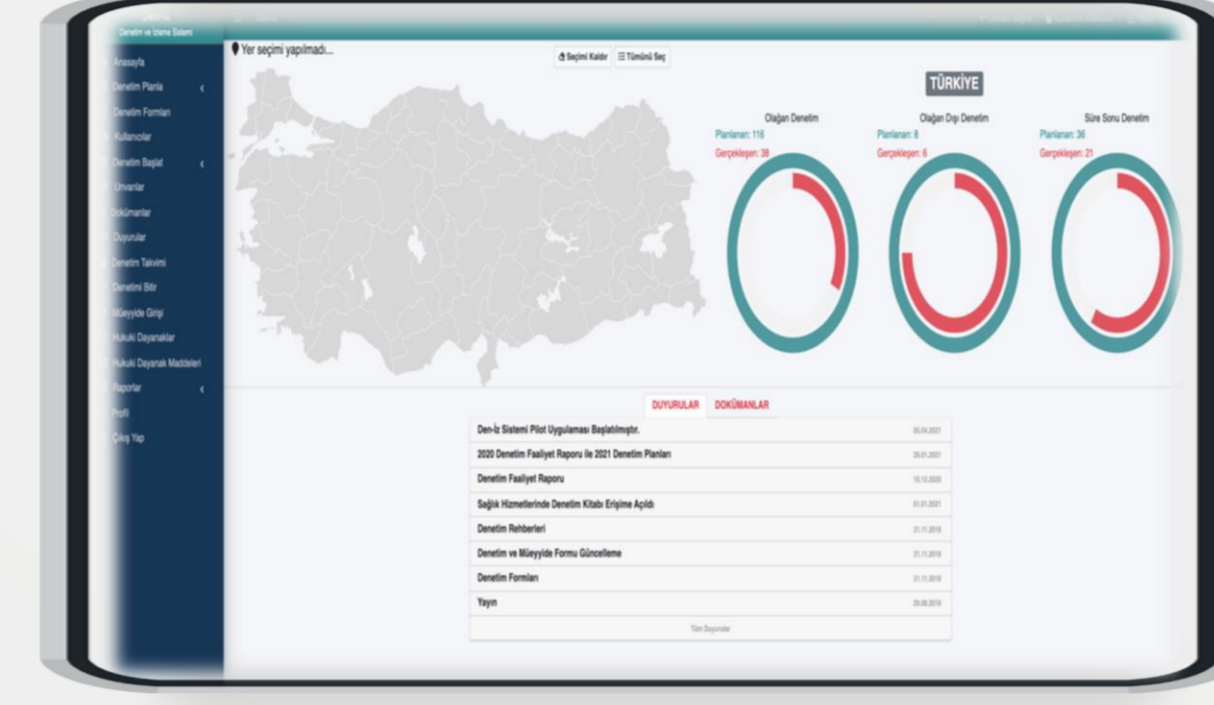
Denetim ve İzleme Sistemi

Anasayfa
Denetim Planla
Denetim Formları
Kullanıcılar
Denetim Başlat
Unvanlar
Dokümanlar
Duyurular
Denetim Takvimi
Denetimi Bitir
Müeyyide Girişi
Hukuki Dayanaklar
Hukuki Dayanak Maddeleri
Raporlar
Profil
Çıkış Yap

Yer seçimi yapılmadı...

Seçimi Kaldır
Tümünü Seç

TÜRKİYE

Olağan Denetim
Planlanan: 116
Gerçekleşen: 38

Olağan Dışı Denetim
Planlanan: 8
Gerçekleşen: 6

Süre Sonu Denetim
Planlanan: 36
Gerçekleşen: 21

DUYURULAR
DOKÜMANLAR

| | |
|---|---|
| Den-İz Sistemi Pilot Uygulaması Başlatılmıştır. | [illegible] |
| 2020 Denetim Faaliyet Raporu ile 2021 Denetim Planları | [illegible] |
| Denetim Faaliyet Raporu | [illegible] |
| Sağlık Hizmetlerinde Denetim Kitabı Erişime Açıldı | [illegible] |
| Denetim Rehberleri | 21.11.2018 |
| Denetim ve Müeyyide Formu Güncelleme | 21.11.2018 |
| Denetim Formları | 21.11.2018 |
| Yayın | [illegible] |

Tüm Duyurular